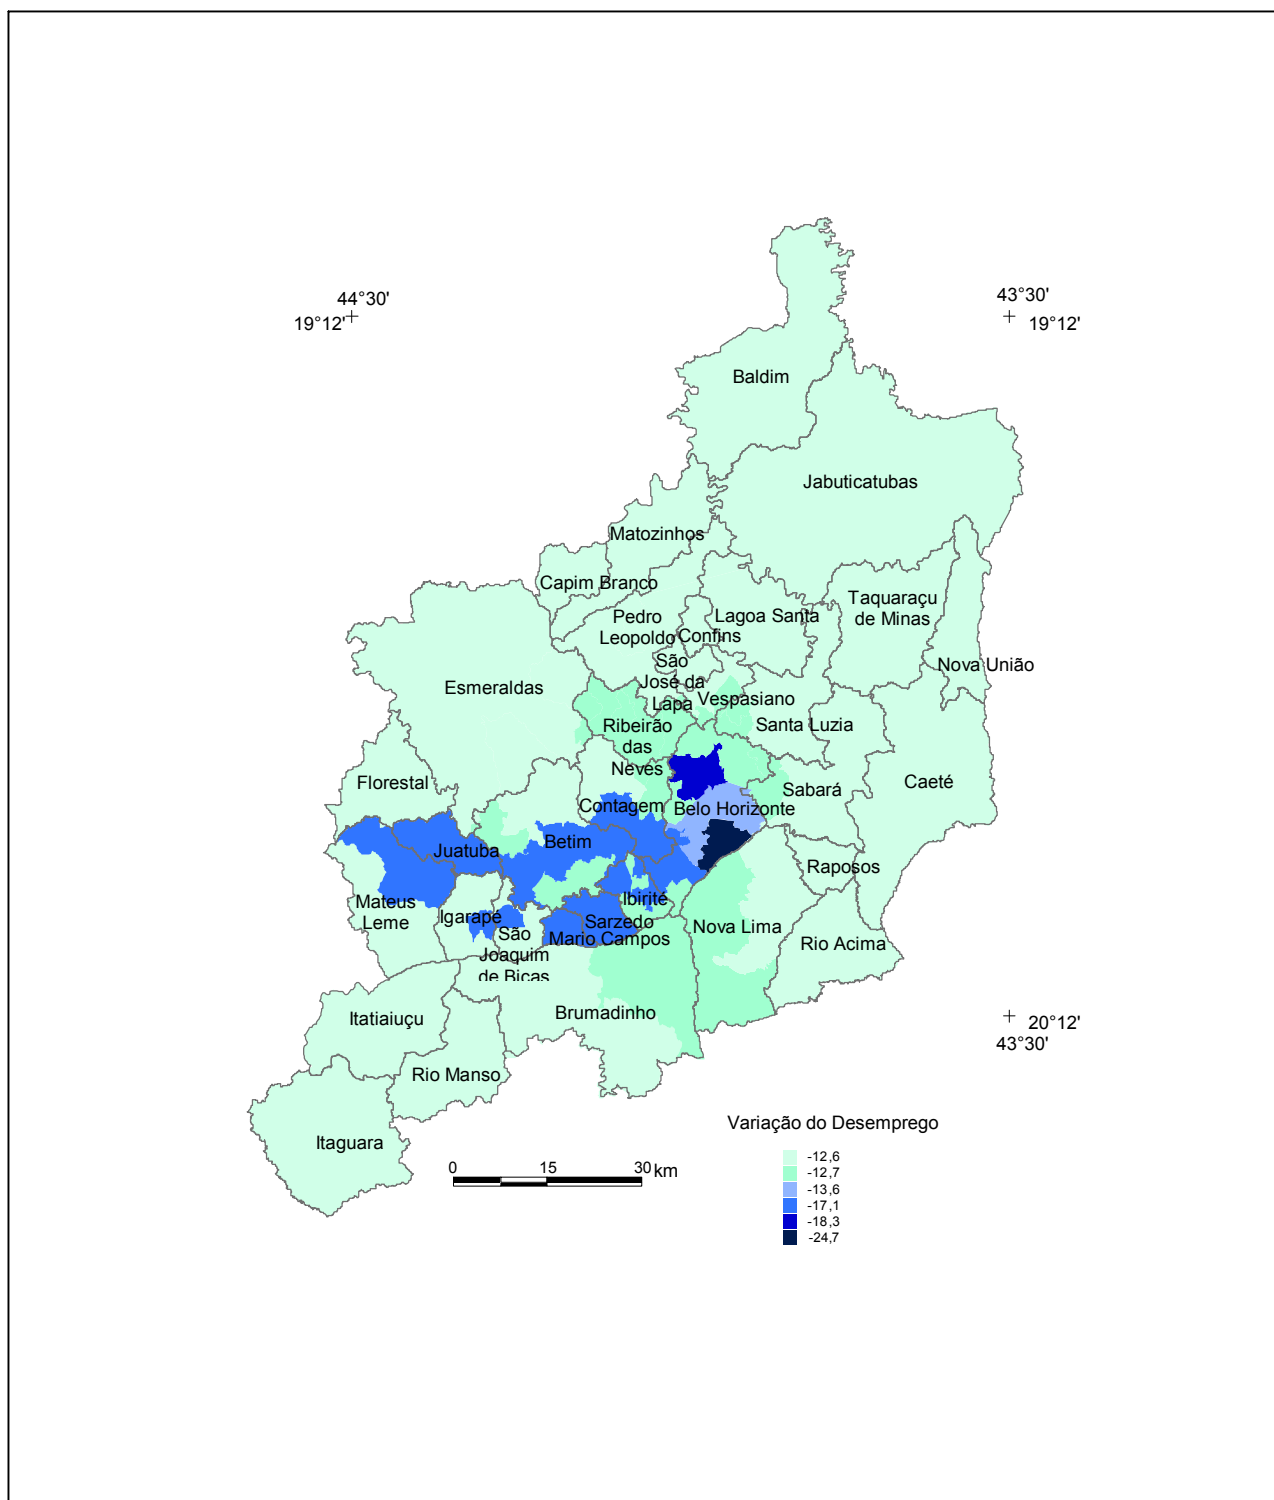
44°30'
19°12'

43°30'
19°12'

Baldim

Jabuticatubas

Matozinhos

Capim Branco

Taquaraçu de Minas

Pedro Leopoldo

Lagoa Santa

Confins

Nova União

São José da Lapa

Esmeraldas

Vespasiano

Ribeirão das Neves

Santa Luzia

Florestal

Caeté

Sabará

Contagem

Belo Horizonte

Juatuba

Betim

Raposos

Mateus Leme

Ibirité

Igarapé

Sarzedo

São Joaquim de Bicas

Mario Campos

Nova Lima

Rio Acima

20°12'
43°30'

Itatiaiuçu

Brumadinho

Rio Manso

Itaguara

0 15 30 km

Variação do Desemprego
-12,6
-12,7
-13,6
-17,1
-18,3
-24,7